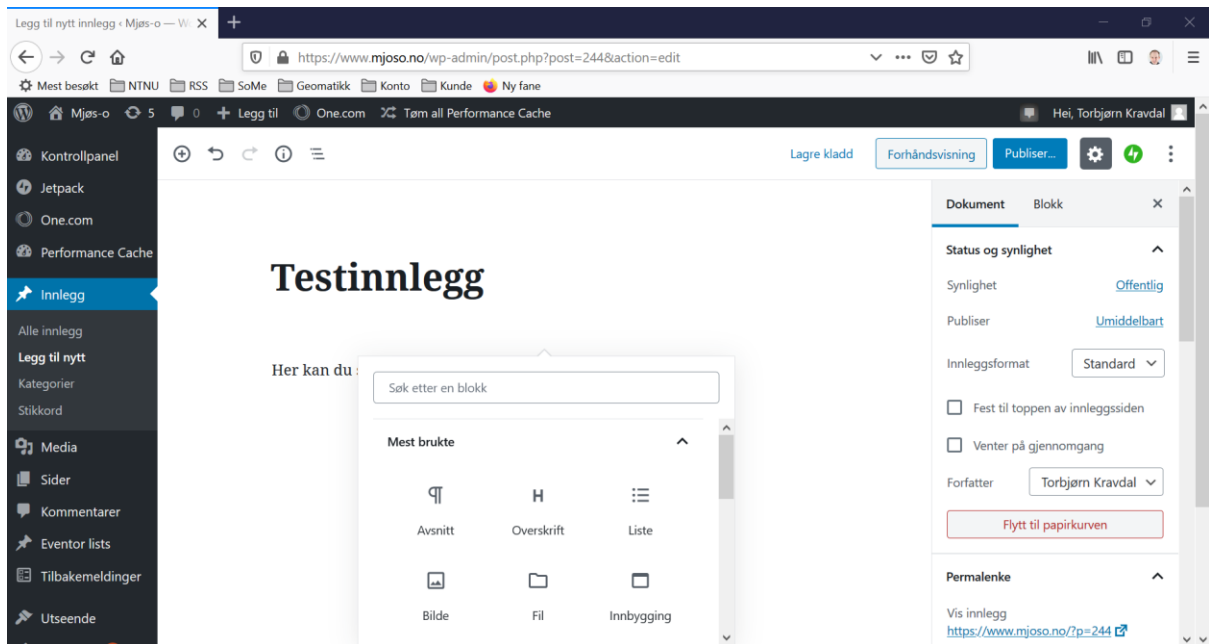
Legg til nytt innlegg ‹ Mjøs-o — W

https://www.mjoso.no/wp-admin/post.php?post=244&action=edit

Mest besøkt NTNU RSS SoMe Geomatikk Konto Kunde Ny fane

Mjøs-o 5 0 Legg til One.com Tøm all Performance Cache

Hei, Torbjørn Kravdal

Kontrollpanel
Jetpack
One.com
Performance Cache
Innlegg
Alle innlegg
Legg til nytt
Kategorier
Stikkord
Media
Sider
Kommentarer
Eventor lists
Tilbakemeldinger
Utseende

Lagre kladd Forhåndsvisning Publiser...

Testinnlegg

Her kan du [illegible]

Søk etter en blokk

Mest brukte

Avsnitt Overskrift Liste
Bilde Fil Innbygging

Dokument Blokk

Status og synlighet

Synlighet Offentlig
Publiser Umiddelbart
Innleggsformat Standard
Fest til toppen av innleggssiden
Venter på gjennomgang
Forfatter Torbjørn Kravdal
Flytt til papirkurven

Permalenke

Vis innlegg
https://www.mjoso.no/?p=244